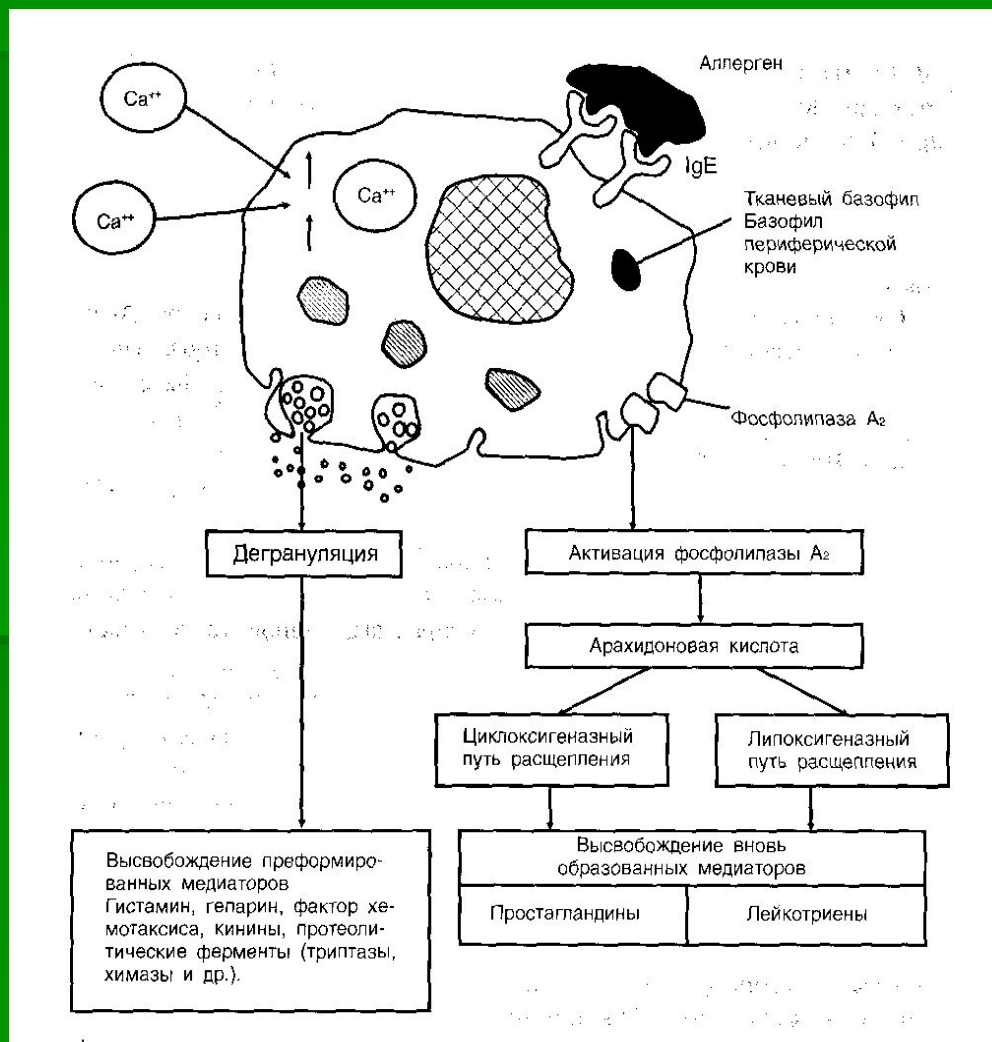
Аллерген

$Ca^{++}$

$Ca^{++}$

$Ca^{++}$

IgE

Тканевый базофил
Базофил периферической крови

Фосфолипаза $A_2$

Дегрануляция

Активация фосфолипазы $A_2$

Арахидоновая кислота

Циклоксигеназный путь расщепления

Липоксигеназный путь расщепления

Высвобождение преформированных медиаторов
Гистамин, гепарин, фактор хемотаксиса, кинины, протеолитические ферменты (триптазы, химазы и др.).

Высвобождение вновь образованных медиаторов

| Простагландины | Лейкотриены |
|---|---|